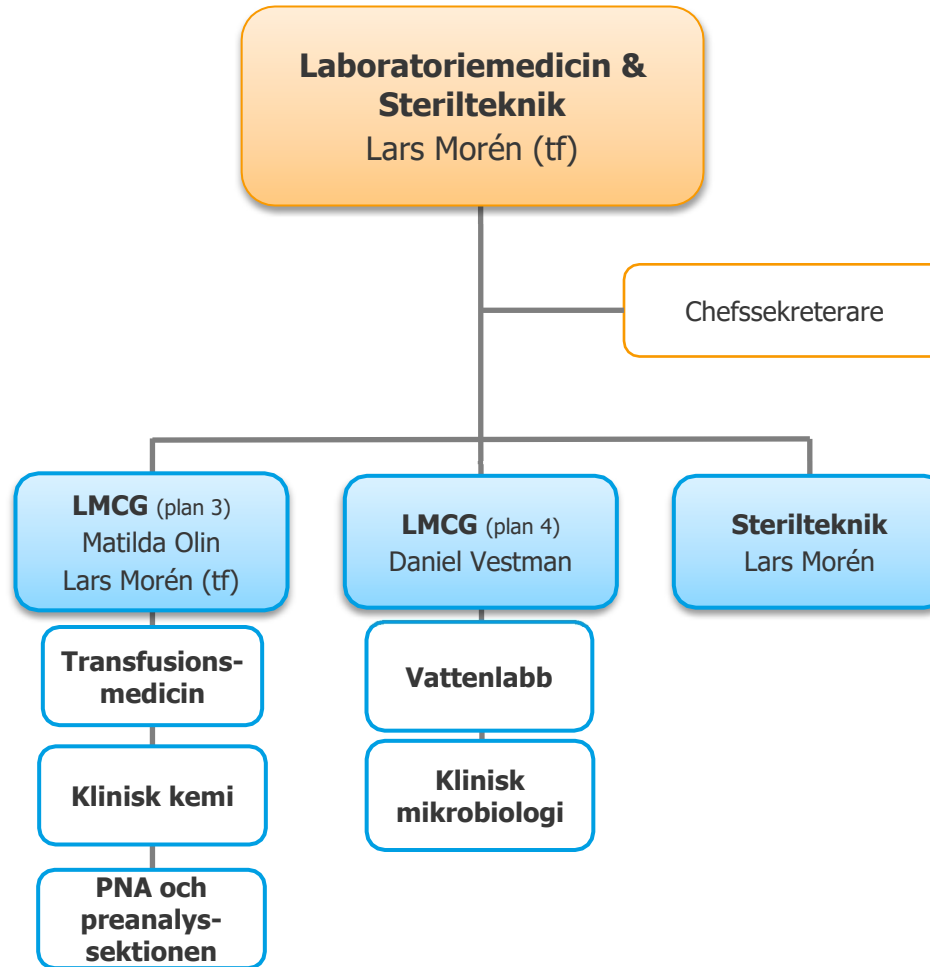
Laboratoriemedicin & Sterilteknik
Lars Morén (tf)

Chefssekreterare

LMCG (plan 3)
Matilda Olin
Lars Morén (tf)

Transfusionsmedicin

Klinisk kemi

PNA och preanalyssektionen

LMCG (plan 4)
Daniel Vestman

Vattenlabb

Klinisk mikrobiologi

Sterilteknik
Lars Morén